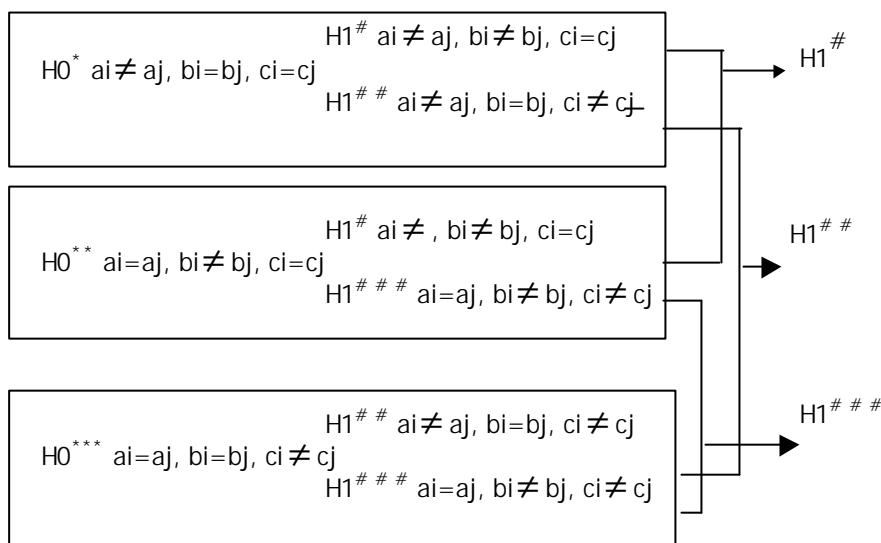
H0$^{*}$ ai$\neq$aj, bi=bj, ci=cj

H1$^{\#}$ ai$\neq$aj, bi$\neq$bj, ci=cj

H1$^{\#\#}$ ai$\neq$aj, bi=bj, ci$\neq$cj

H0$^{**}$ ai=aj, bi$\neq$bj, ci=cj

H1$^{\#}$ ai$\neq$, bi$\neq$bj, ci=cj

H1$^{\#\#\#}$ ai=aj, bi$\neq$bj, ci$\neq$cj

H0$^{***}$ ai=aj, bi=bj, ci$\neq$cj

H1$^{\#\#}$ ai$\neq$aj, bi=bj, ci$\neq$cj

H1$^{\#\#\#}$ ai=aj, bi$\neq$bj, ci$\neq$cj

H1$^{\#}$

H1$^{\#\#}$

H1$^{\#\#\#}$